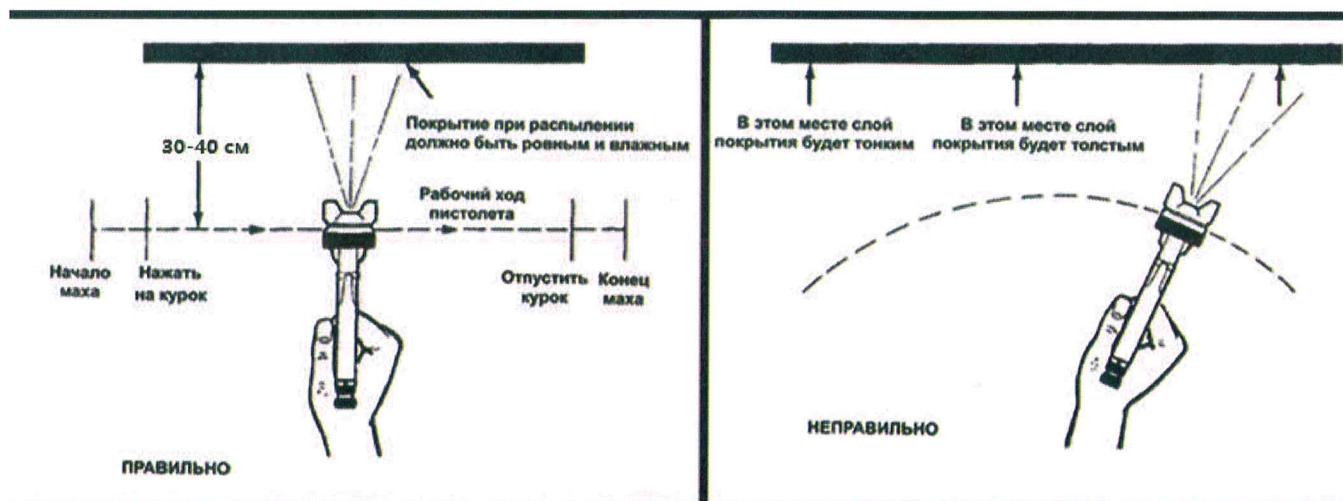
30-40 см

Покрытие при распылении должно быть ровным и влажным

Рабочий ход пистолета

Начало маха

Нажать на курок

Отпустить курок

Конец маха

ПРАВИЛЬНО

В этом месте слой покрытия будет тонким

В этом месте слой покрытия будет толстым

НЕПРАВИЛЬНО